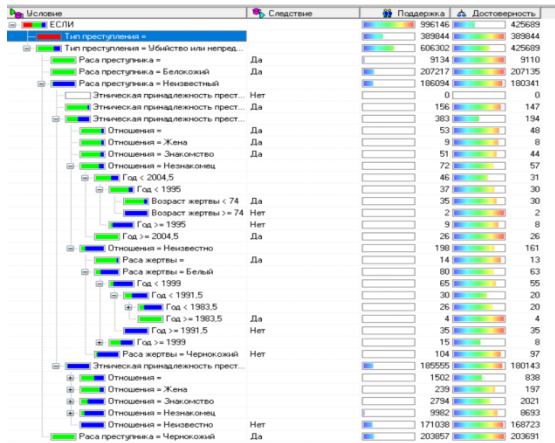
| Условие | Следствие | Поддержка | Достоверность |
|---|---|---|---|
| ЕСЛИ | | 996146 | 425689 |
| Тип преступления = | | 389844 | 389844 |
| Тип преступления = Убийство или непред... | | 606302 | 425689 |
| Раса преступника = | Да | 9134 | 9110 |
| Раса преступника = Белокожий | Да | 207217 | 207135 |
| Раса преступника = Неизвестный | | 186094 | 180341 |
| Этническая принадлежность прест... | Нет | 0 | 0 |
| Этническая принадлежность прест... | Да | 156 | 147 |
| Этническая принадлежность прест... | | 383 | 194 |
| Отношения = | Да | 53 | 48 |
| Отношения = Жена | Да | 9 | 8 |
| Отношения = Знакомство | Да | 51 | 44 |
| Отношения = Незнакомец | | 72 | 57 |
| Год < 2004,5 | | 46 | 31 |
| Год < 1995 | | 37 | 30 |
| Возраст жертвы < 74 | Да | 35 | 30 |
| Возраст жертвы > 74 | Нет | 2 | 2 |
| Год >= 1995 | Нет | 9 | 8 |
| Год >= 2004,5 | Да | 26 | 26 |
| Отношения = Неизвестно | | 198 | 161 |
| Раса жертвы = | Да | 14 | 13 |
| Раса жертвы = Белый | | 80 | 63 |
| Год < 1999 | | 65 | 55 |
| Год < 1991,5 | | 30 | 20 |
| Год < 1983,5 | | 26 | 20 |
| Год >= 1983,5 | Да | 4 | 4 |
| Год >= 1991,5 | Нет | 35 | 35 |
| Год >= 1999 | | 15 | 8 |
| Раса жертвы = Чернокожий | Нет | 104 | 97 |
| Этническая принадлежность прест... | | 185555 | 180143 |
| Отношения = | | 1502 | 838 |
| Отношения = Жена | | 239 | 197 |
| Отношения = Знакомство | | 2794 | 2021 |
| Отношения = Незнакомец | | 9982 | 8693 |
| Отношения = Неизвестно | Нет | 171038 | 168723 |
| Раса преступника = Чернокожий | Да | 203857 | 203691 |